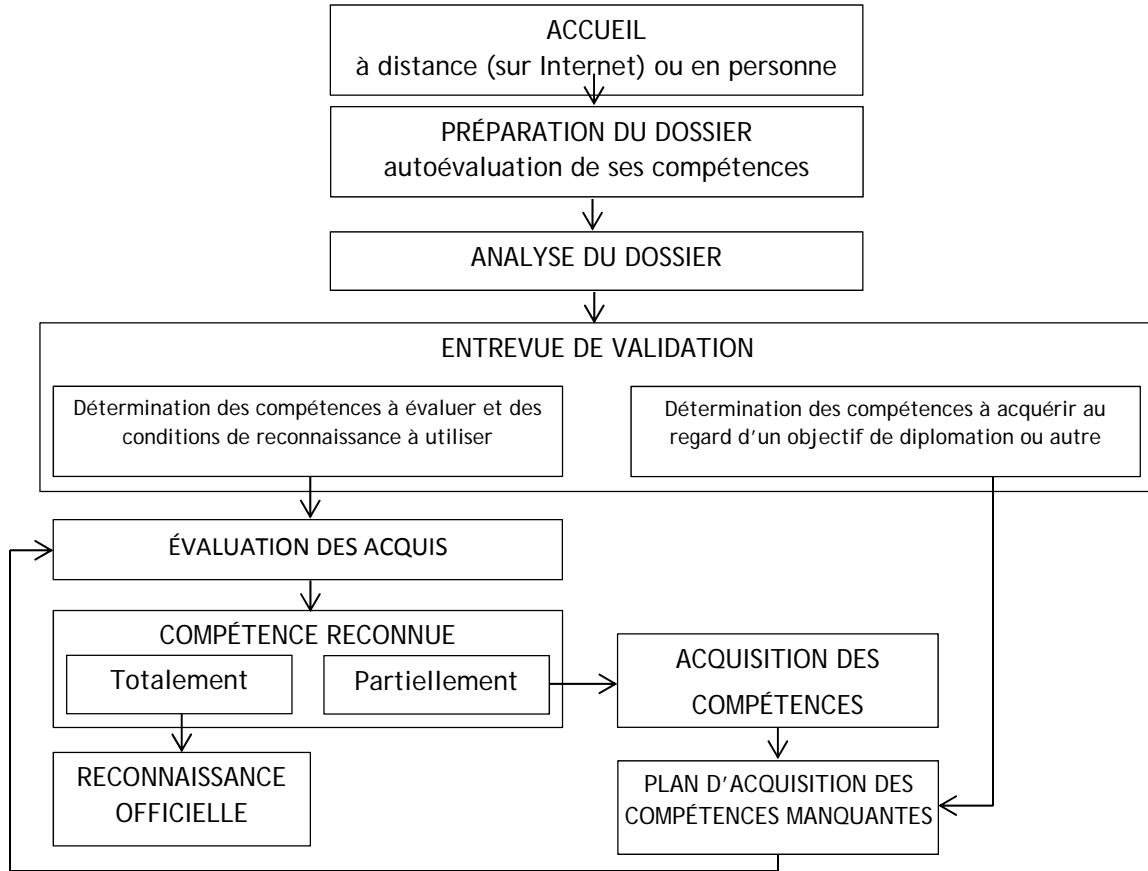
ACCUEIL
à distance (sur Internet) ou en personne

PRÉPARATION DU DOSSIER
autoévaluation de ses compétences

ANALYSE DU DOSSIER

ENTREVUE DE VALIDATION

Détermination des compétences à évaluer et des conditions de reconnaissance à utiliser

Détermination des compétences à acquérir au regard d'un objectif de diplomation ou autre

ÉVALUATION DES ACQUIS

COMPÉTENCE RECONNUE

Totalement

Partiellement

ACQUISITION DES COMPÉTENCES

RECONNAISSANCE OFFICIELLE

PLAN D'ACQUISITION DES COMPÉTENCES MANQUANTES